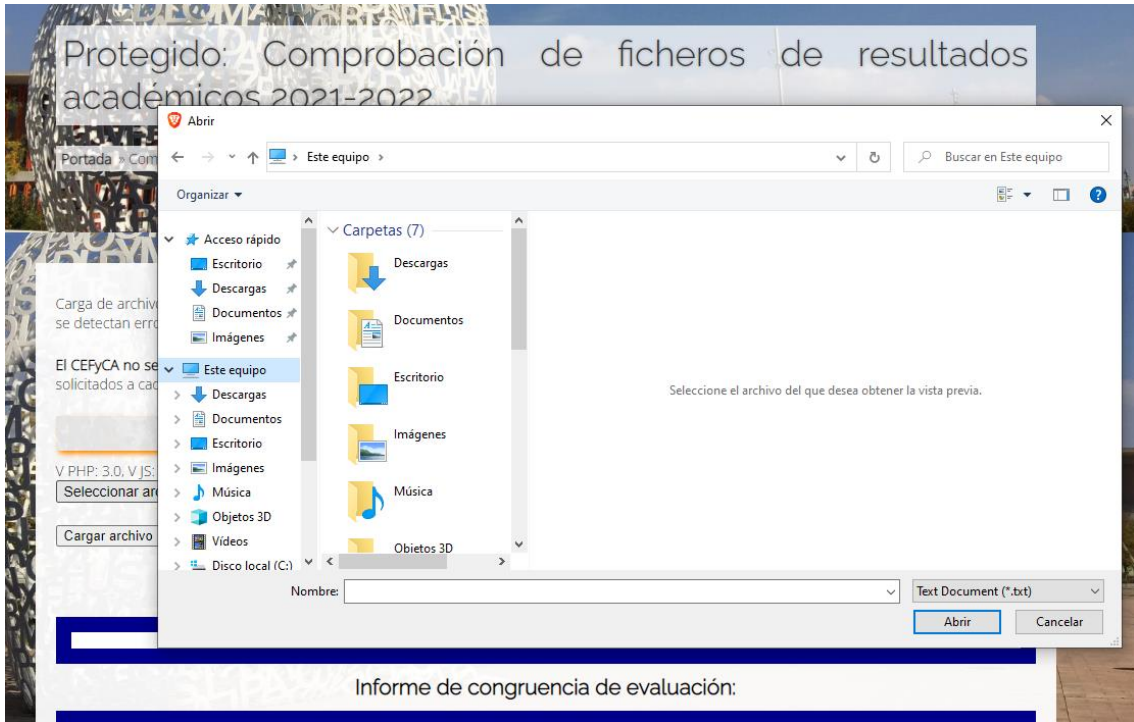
Protegido: Comprobación de ficheros de resultados académicos 2021-2022

Portada › Com

Carga de archivo
se detectan erro

El CEFyCA no se
solicitados a cad

V PHP: 3.0, V JS:
Seleccionar arc

Cargar archivo

Abrir

Este equipo ›

Buscar en Este equipo

Organizar ▾

Acceso rápido
Escritorio
Descargas
Documentos
Imágenes
Este equipo
Descargas
Documentos
Escritorio
Imágenes
Música
Objetos 3D
Vídeos
Disco local (C:)

Carpetas (7)
Descargas
Documentos
Escritorio
Imágenes
Música
Objetos 3D

Seleccione el archivo del que desea obtener la vista previa.

Nombre:
Text Document (*.txt)
Abrir
Cancelar

Informe de congruencia de evaluación: